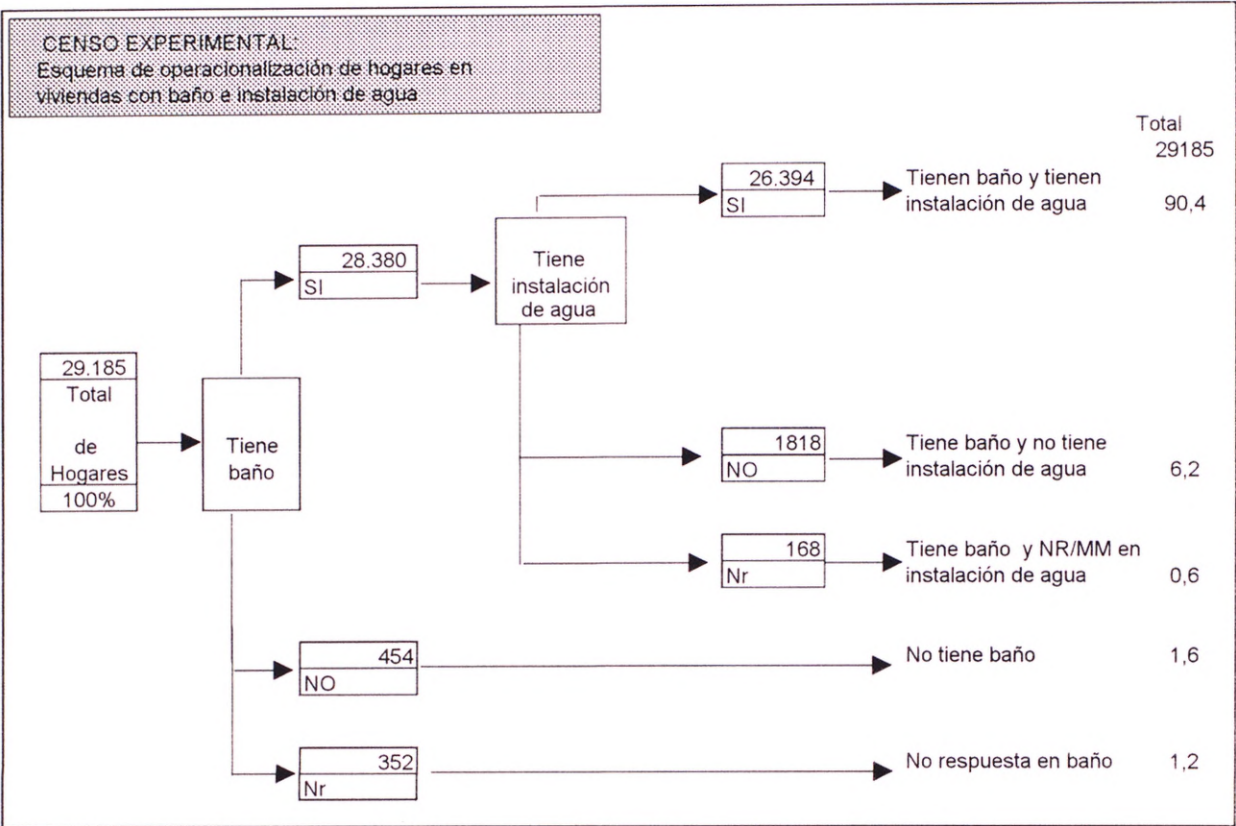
CENSO EXPERIMENTAL:
Esquema de operacionalización de hogares en viviendas con baño e instalación de agua

Total
29185

29.185
Total
de
Hogares
100%

Tiene
baño

28.380
SI

Tiene
instalación
de agua

26.394
SI

Tienen baño y tienen instalación de agua 90,4

1818
NO

Tiene baño y no tiene instalación de agua 6,2

168
Nr

Tiene baño y NR/MM en instalación de agua 0,6

454
NO

No tiene baño 1,6

352
Nr

No respuesta en baño 1,2